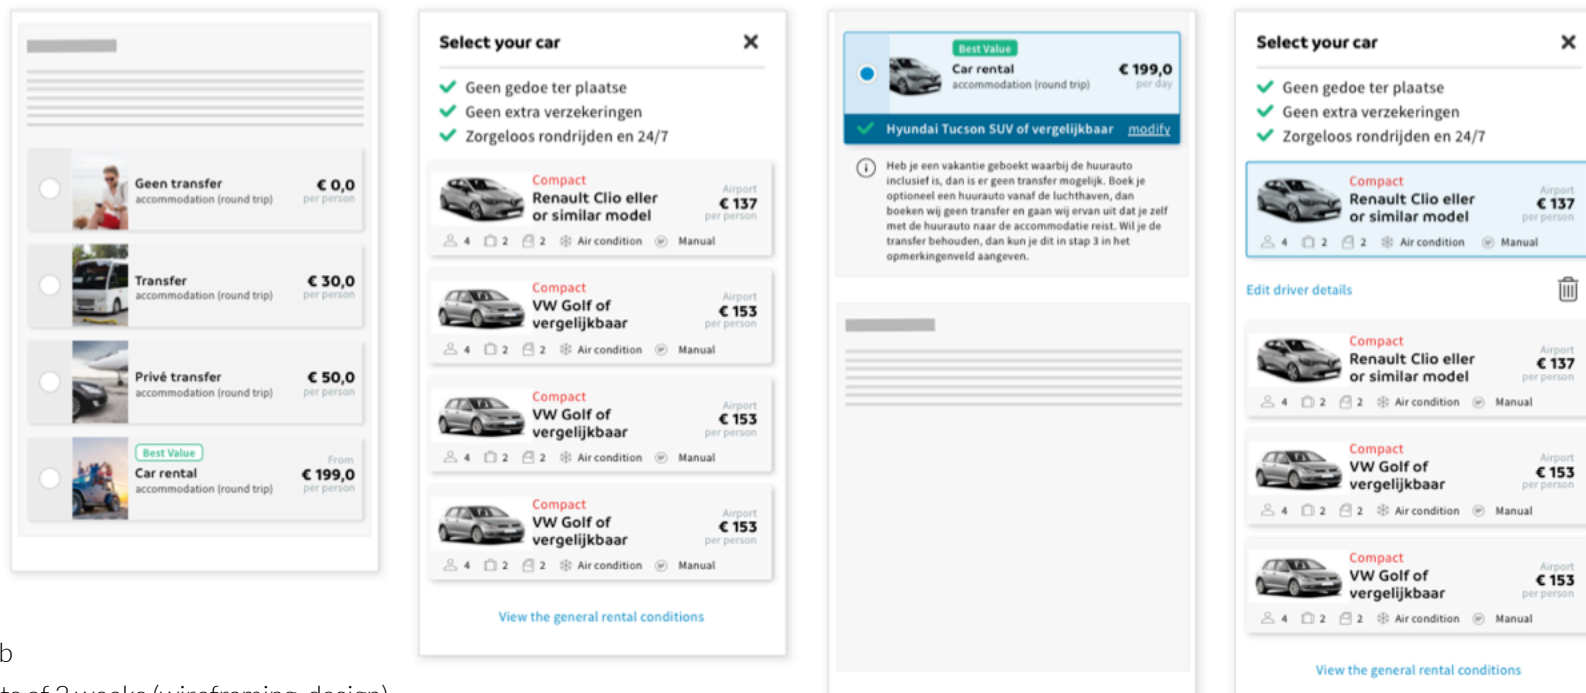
Geen transfer
accommodation (round trip)
€ 0,0
per person

Transfer
accommodation (round trip)
€ 30,0
per person

Privé transfer
accommodation (round trip)
€ 50,0
per person

Best Value
Car rental
accommodation (round trip)
From
€ 199,0
per person

Select your car

Geen gedoe ter plaatse
Geen extra verzekeringen
Zorgeloos rondrijden en 24/7

Compact
Renault Clio eller or similar model
Airport
€ 137
per person
4 2 2 Air condition Manual

Compact
VW Golf of vergelijkbaar
Airport
€ 153
per person
4 2 2 Air condition Manual

Compact
VW Golf of vergelijkbaar
Airport
€ 153
per person
4 2 2 Air condition Manual

Compact
VW Golf of vergelijkbaar
Airport
€ 153
per person
4 2 2 Air condition Manual

View the general rental conditions

Best Value
Car rental
accommodation (round trip)
€ 199,0
per day

Hyundai Tucson SUV of vergelijkbaar modify

Heb je een vakantie geboekt waarbij de huurauto inclusief is, dan is er geen transfer mogelijk. Boek je optioneel een huurauto vanaf de luchthaven, dan boeken wij geen transfer en gaan wij ervan uit dat je zelf met de huurauto naar de accommodatie reist. Wil je de transfer behouden, dan kun je dit in stap 3 in het opmerkingenveld aangeven.

Select your car

Geen gedoe ter plaatse
Geen extra verzekeringen
Zorgeloos rondrijden en 24/7

Compact
Renault Clio eller or similar model
Airport
€ 137
per person
4 2 2 Air condition Manual

Edit driver details

Compact
Renault Clio eller or similar model
Airport
€ 137
per person
4 2 2 Air condition Manual

Compact
VW Golf of vergelijkbaar
Airport
€ 153
per person
4 2 2 Air condition Manual

Compact
VW Golf of vergelijkbaar
Airport
€ 153
per person
4 2 2 Air condition Manual

View the general rental conditions

b
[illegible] of 2 weeks (wireframing, design)